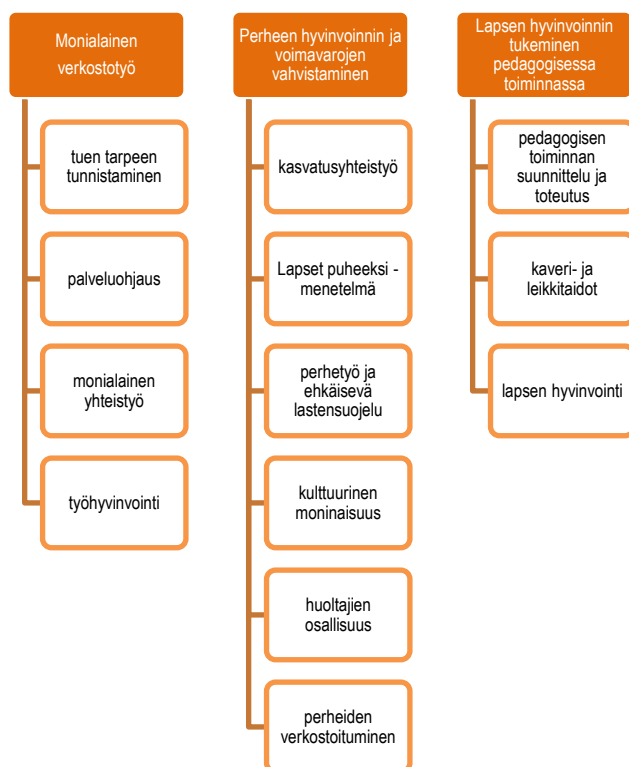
Monialainen verkostotyö

tuen tarpeen tunnistaminen

palveluohjaus

monialainen yhteistyö

työhyvinvointi

Perheen hyvinvoinnin ja voimavarojen vahvistaminen

kasvatusyhteistyö

Lapset puheeksi -menetelmä

perhetyö ja ehkäisevä lastensuojelu

kulttuurinen moninaisuus

huoltajien osallisuus

perheiden verkostoituminen

Lapsen hyvinvoinnin tukeminen pedagogisessa toiminnassa

pedagogisen toiminnan suunnittelu ja toteutus

kaveri- ja leikkitaidot

lapsen hyvinvointi